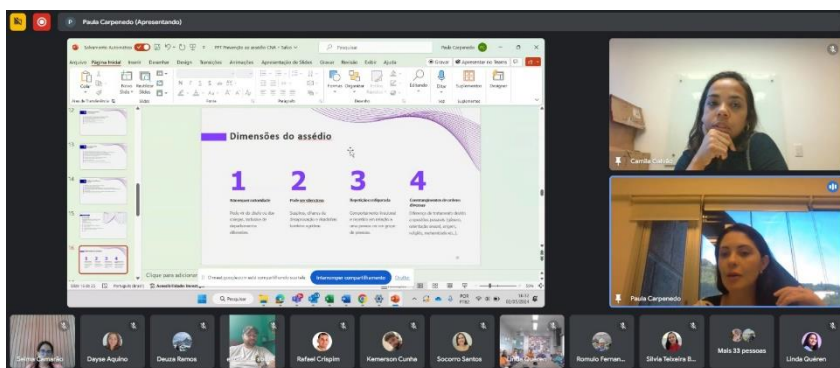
Paula Carpenedo (Apresentando)

Salvamento Automático PPT Prevenção ao assédio CNA - Salvo Pesquisar Paula Carpenedo

Arquivo Página Inicial Inserir Desenhar Design Transições Animações Apresentação de Slides Gravar Revisão Exibir Ajuda Gravar Apresentar no Teams

Dimensões do assédio

1 2 3 4

Interesse sexual Pedido explícito Repetição e frequência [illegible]

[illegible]

Clique para adicionar

Oferecer compartilhamento na tela. Interromper compartilhamento Ocultar

Pesquisar

Camila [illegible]

Paula Carpenedo

Selma Camerino Dayse Aquino Deuza Ramos Rafael Crispim Kemerson Cunha Socorro Santos Linda Queiren Romulo Fernan... Silvia Teixeira B... Mais 33 pessoas Linda Quéren